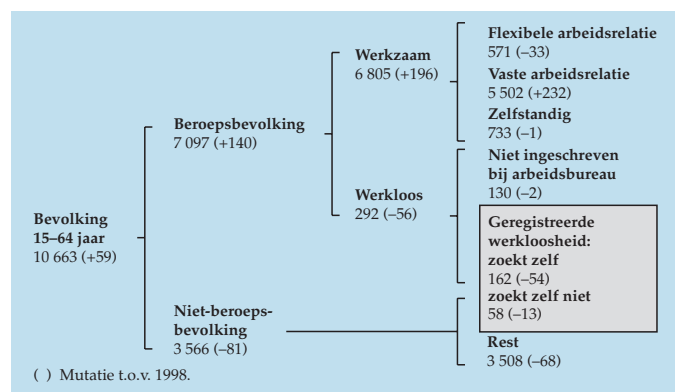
Bevolking
15–64 jaar
10 663 (+59)

Beroepsbevolking
7 097 (+140)

Werkzaam
6 805 (+196)

Flexibele arbeidsrelatie
571 (–33)

Vaste arbeidsrelatie
5 502 (+232)

Zelfstandig
733 (–1)

Werkloos
292 (–56)

Niet ingeschreven bij arbeidsbureau
130 (–2)

Geregistreerde werkloosheid: zoekt zelf
162 (–54)

zoekt zelf niet
58 (–13)

Niet-beroepsbevolking
3 566 (–81)

Rest
3 508 (–68)

( ) Mutatie t.o.v. 1998.